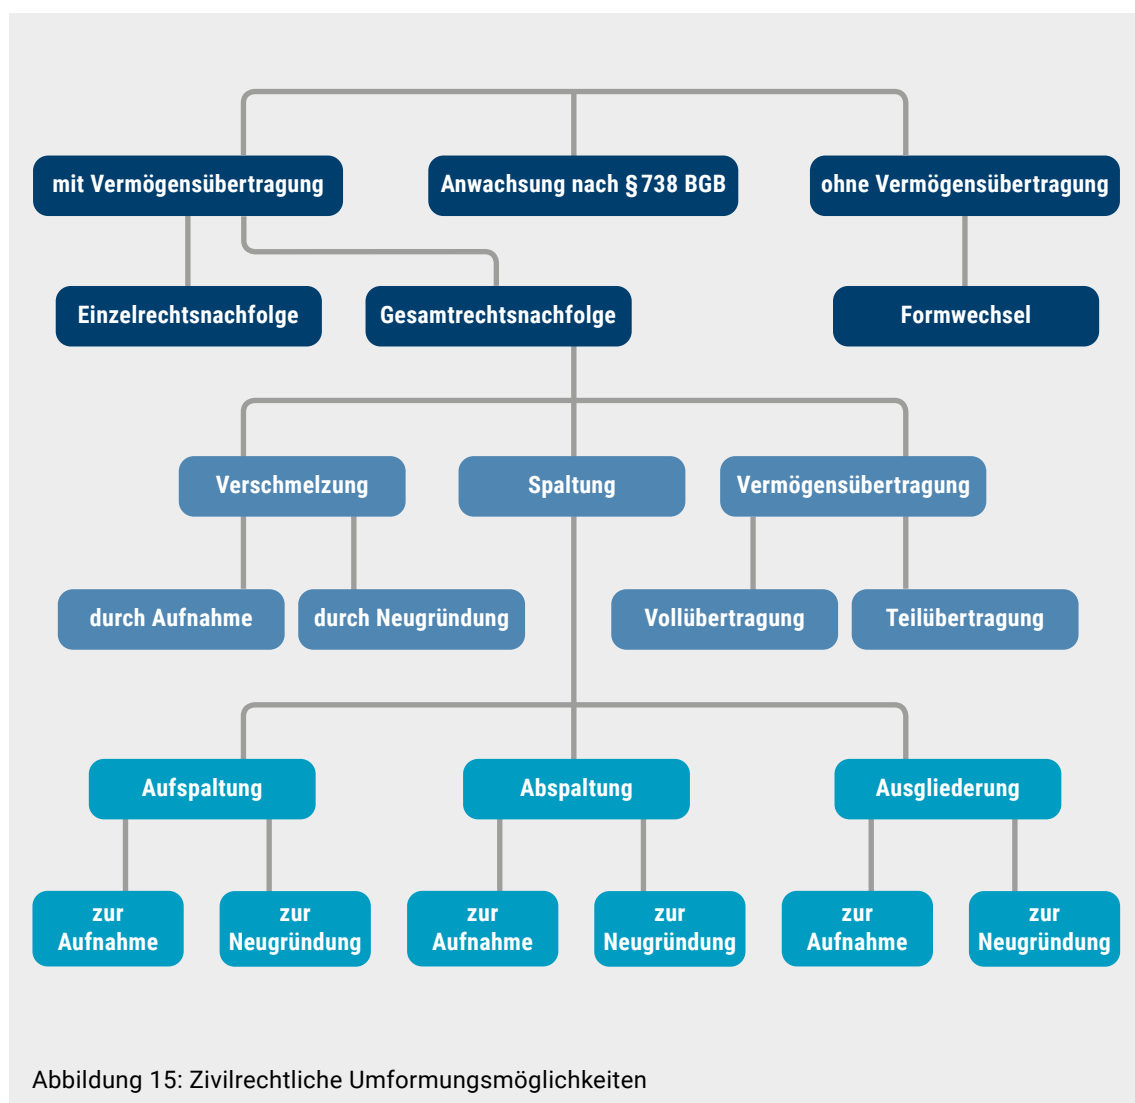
mit Vermögensübertragung

Anwachsung nach § 738 BGB

ohne Vermögensübertragung

Einzelrechtsnachfolge

Gesamtrechtsnachfolge

Formwechsel

Verschmelzung

Spaltung

Vermögensübertragung

durch Aufnahme

durch Neugründung

Vollübertragung

Teilübertragung

Aufspaltung

Abspaltung

Ausgliederung

zur Aufnahme

zur Neugründung

zur Aufnahme

zur Neugründung

zur Aufnahme

zur Neugründung

Abbildung 15: Zivilrechtliche Umformungsmöglichkeiten